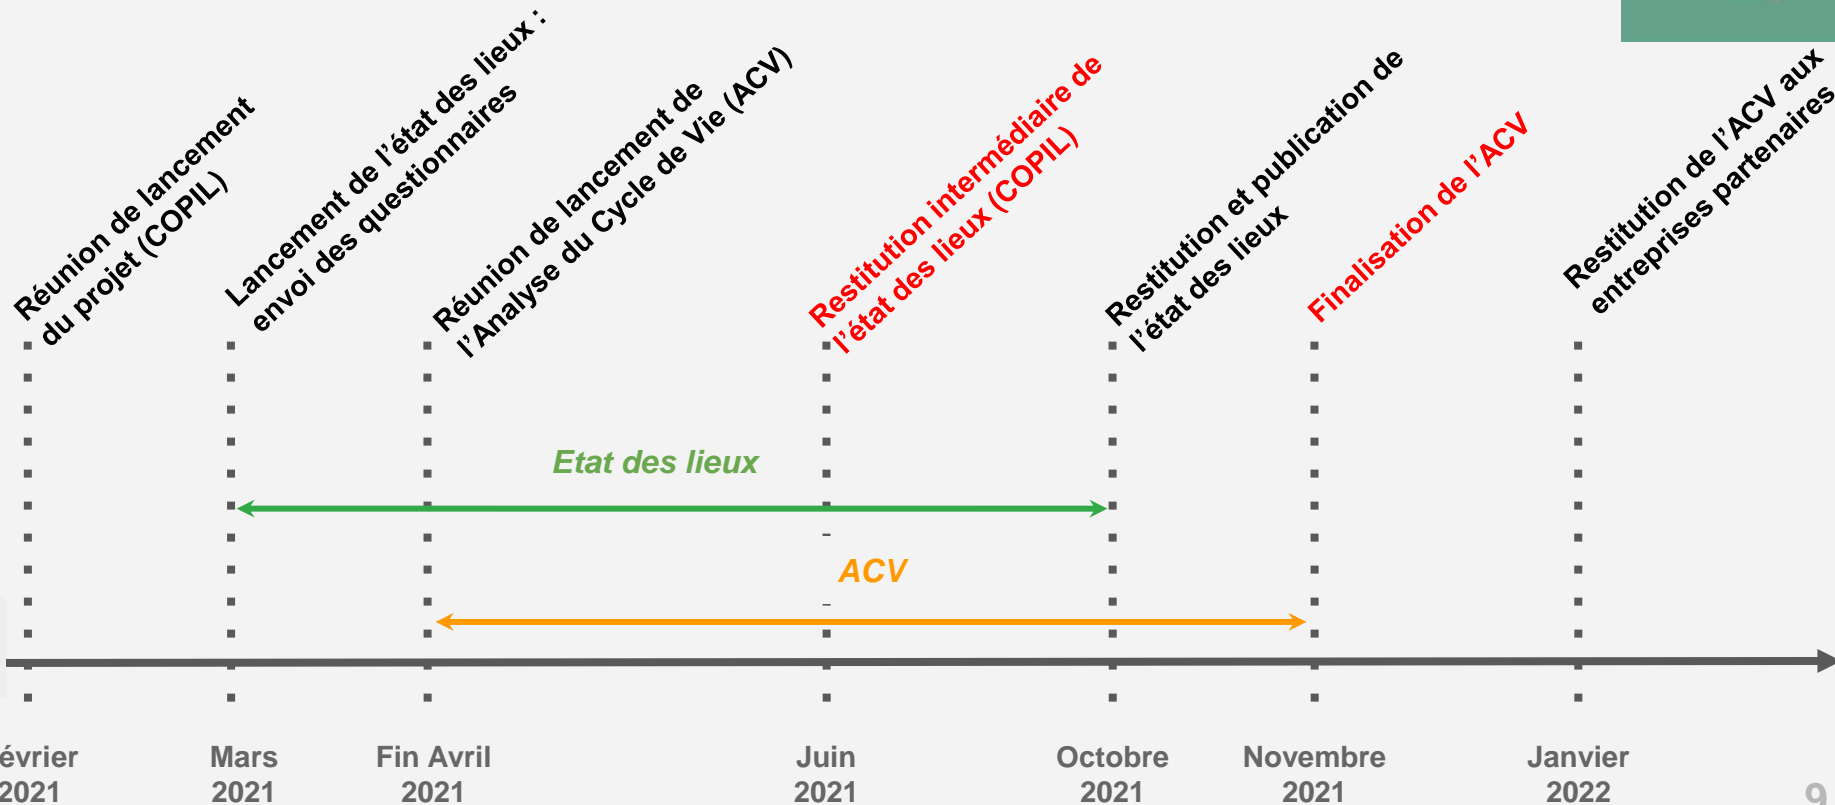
Réunion de lancement du projet (COPIL)

Lancement de l'état des lieux : envoi des questionnaires

Réunion de lancement de l'Analyse du Cycle de Vie (ACV)

Restitution intermédiaire de l'état des lieux (COPIL)

Restitution et publication de l'état des lieux

Finalisation de l'ACV

Restitution de l'ACV aux entreprises partenaires

Etat des lieux

ACV

évrier 2021

Mars 2021

Fin Avril 2021

Juin 2021

Octobre 2021

Novembre 2021

Janvier 2022

9